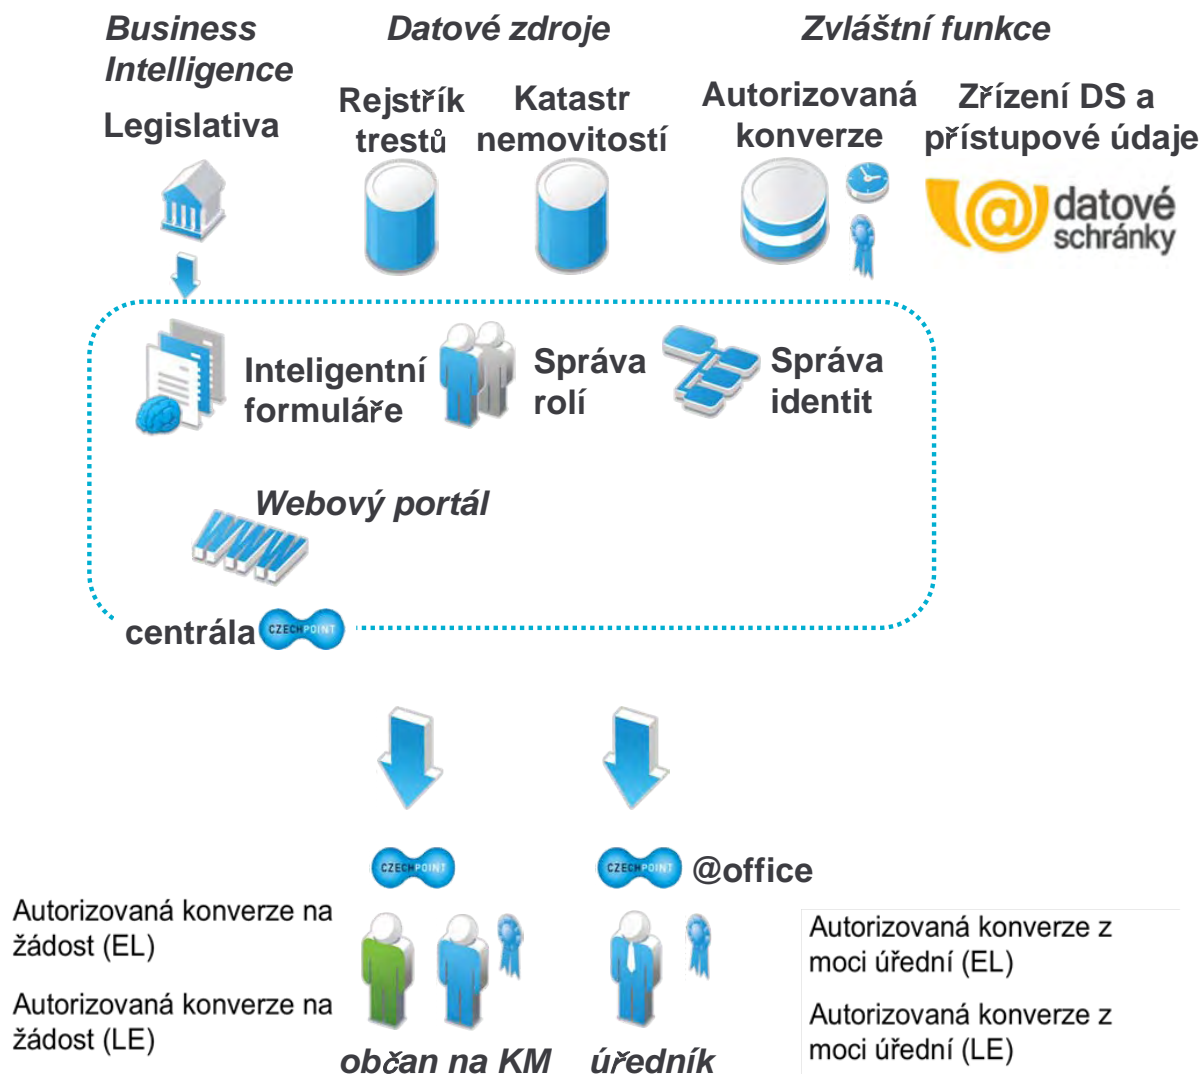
Business Intelligence

Legislativa

Datové zdroje

Rejstřík trestů

Katastr nemovitostí

Zvláštní funkce

Autorizovaná konverze

Zřízení DS a přístupové údaje

datové schránky

Inteligentní formuláře

Správa rolí

Správa identit

Webový portál

centrála CZECHPOINT

CZECHPOINT

CZECHPOINT @office

Autorizovaná konverze na žádost (EL)

Autorizovaná konverze na žádost (LE)

občan na KM

úředník

Autorizovaná konverze z moci úřední (EL)

Autorizovaná konverze z moci úřední (LE)